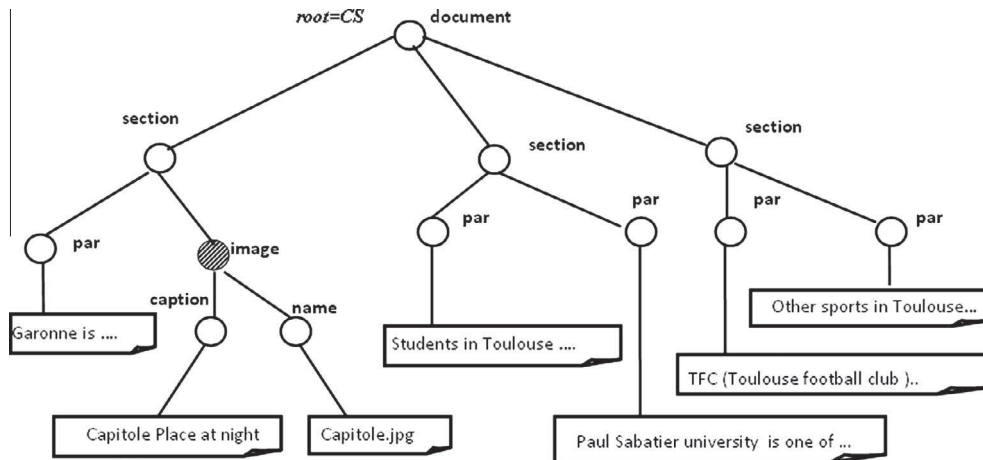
root=CS
document
section
section
section
par
image
par
par
par
par
caption
name
Garonne is ....
Students in Toulouse ....
Other sports in Toulouse...
TFC (Toulouse football club )..
Capitole Place at night
Capitole.jpg
Paul Sabatier university is one of ...